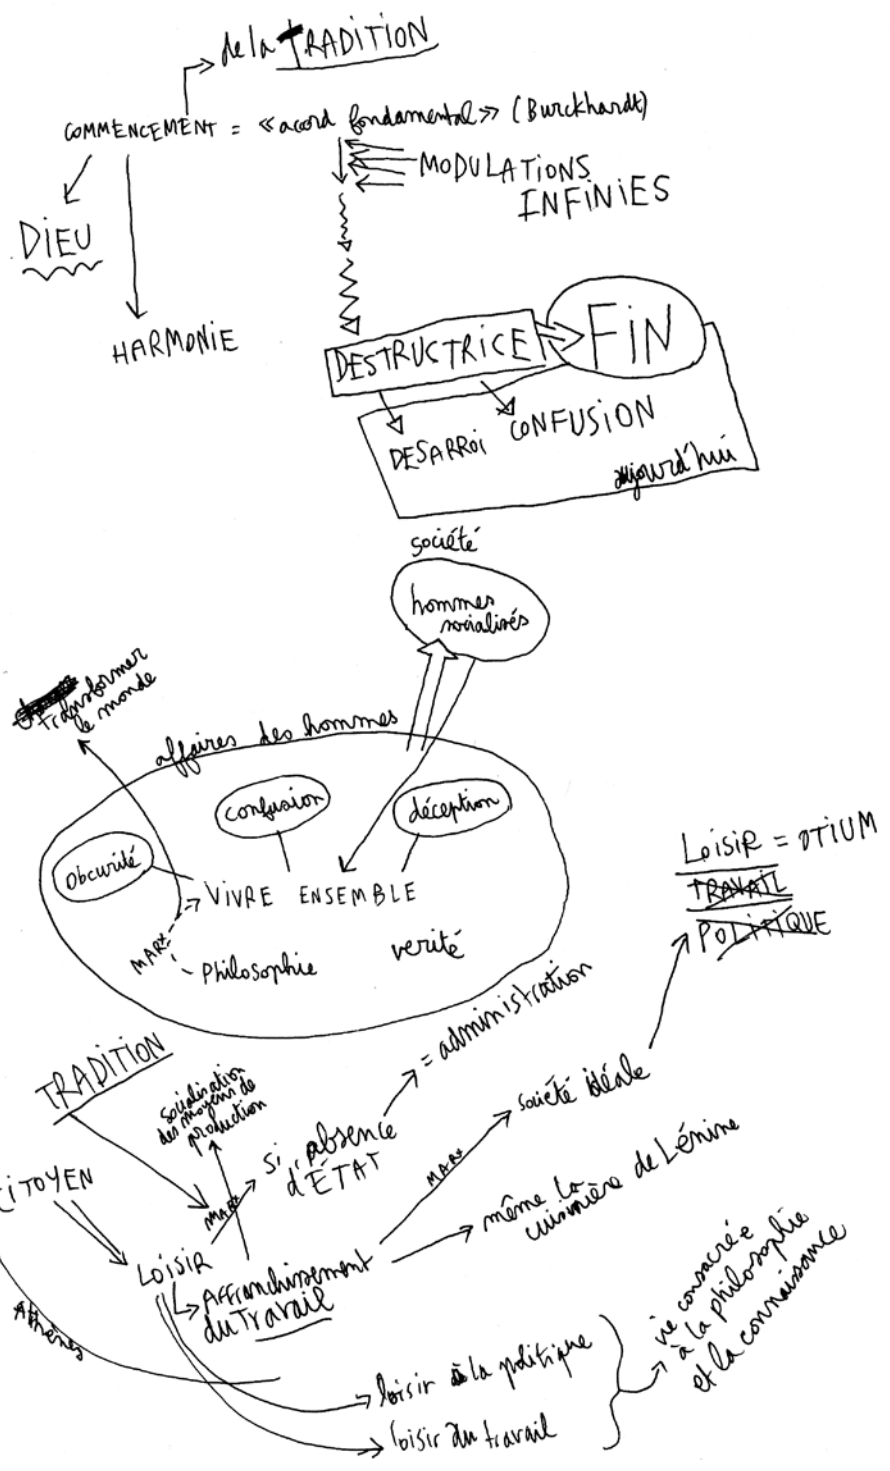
de la TRADITION

COMMENCEMENT = «accord fondamental» (Burckhardt)

MODULATIONS INFINIES

DIEU

HARMONIE

DESTRUCTRICE FIN

DESARROI CONFUSION

aujourd'hui

société

hommes socialisés

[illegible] transformer le monde

affaires des hommes

confusion

déception

Obscurité

VIVRE ENSEMBLE

MARX

Philosophie

verité

LOISIR = OTIUM
TRAVAIL
POLITIQUE

= administration

TRADITION

socialisation des moyens de production

si absence d'ÉTAT

société idéale

MARX

MARX

même la cuisinière de Lénine

CITOYEN

LOISIR

Affranchissement du travail

Athènes

loisir de la politique

loisir du travail

vie consacrée à la philosophie et la connaissance